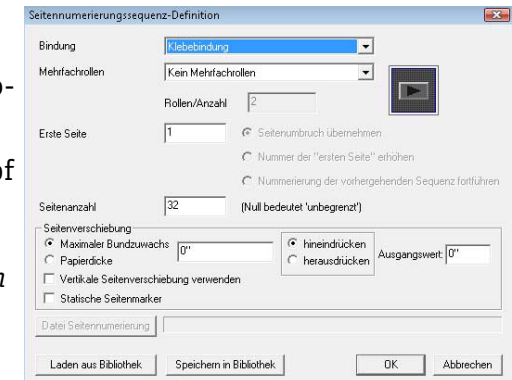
Seitennumerierungssequenz-Definition

Bindung
Klebebindung

Mehrfachrollen
Kein Mehrfachrollen

Rollen/Anzahl
2

Erste Seite
1

Seitenumbruch übernehmen

Nummer der "ersten Seite" erhöhen

Nummerierung der vorhergehenden Sequenz fortführen

Seitenanzahl
32
(Null bedeutet 'unbegrenzt')

Seitenverschiebung

Maximaler Bundzuwachs
0"

Papierdicke

hineindrücken

herausdrücken

Ausgangswert:
0"

Vertikale Seitenverschiebung verwenden

Statische Seitenmarker

Datei Seitennumerierung

Laden aus Bibliothek
Speichern in Bibliothek
OK
Abbrechen